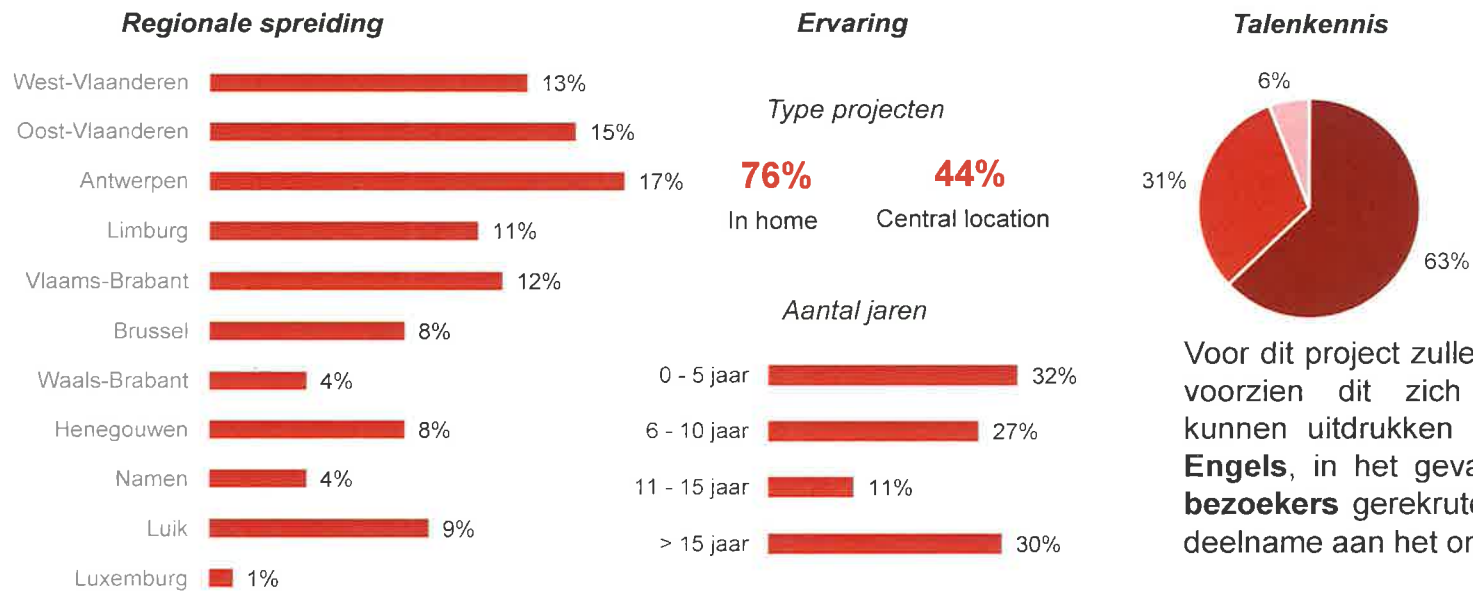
Regionale spreiding

West-Vlaanderen 13%
Oost-Vlaanderen 15%
Antwerpen 17%
Limburg 11%
Vlaams-Brabant 12%
Brussel 8%
Waals-Brabant 4%
Henegouwen 8%
Namen 4%
Luik 9%
Luxemburg 1%

Ervaring

Type projecten

76%
In home

44%
Central location

Aantal jaren

0 - 5 jaar 32%
6 - 10 jaar 27%
11 - 15 jaar 11%
> 15 jaar 30%

Talenkennis

6%
31%
63%

Voor dit project zulle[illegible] voorzien dit zich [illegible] kunnen uitdrukken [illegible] **Engels**, in het geva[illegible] **bezoekers** gerekrut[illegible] deelname aan het or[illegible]